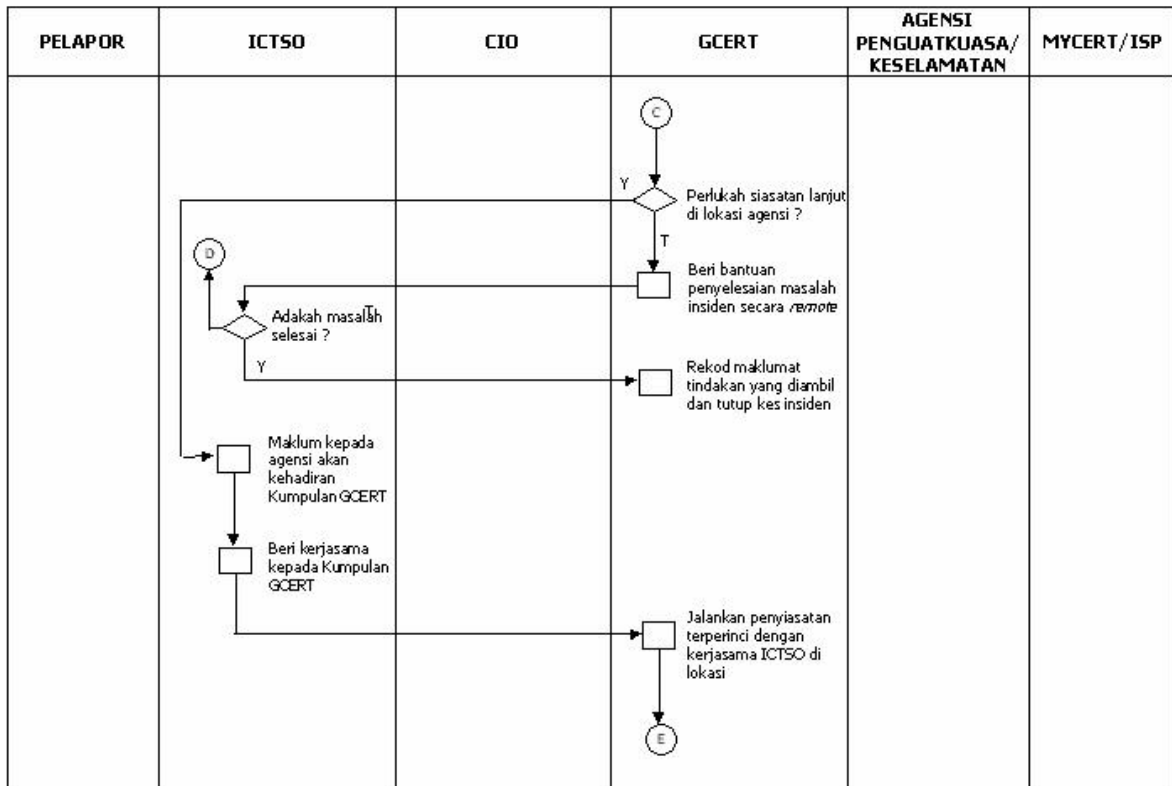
| PELAPOR | ICTSO | CIO | GCERT | AGENSI PENGUATKUASA/ KESELAMATAN | MYCERT/ISP |
|---|---|---|---|---|---|

C

Y

Perlukah siasatan lanjut di lokasi agensi ?

T

D

Beri bantuan penyelesaian masalah insiden secara *remote*

T

Adakah masalah selesai ?

Y

Rekod maklumat tindakan yang diambil dan tutup kes insiden

Maklum kepada agensi akan kehadiran Kumpulan GCERT

Beri kerjasama kepada Kumpulan GCERT

Jalankan penyiasatan terperinci dengan kerjasama ICTSO di lokasi

E